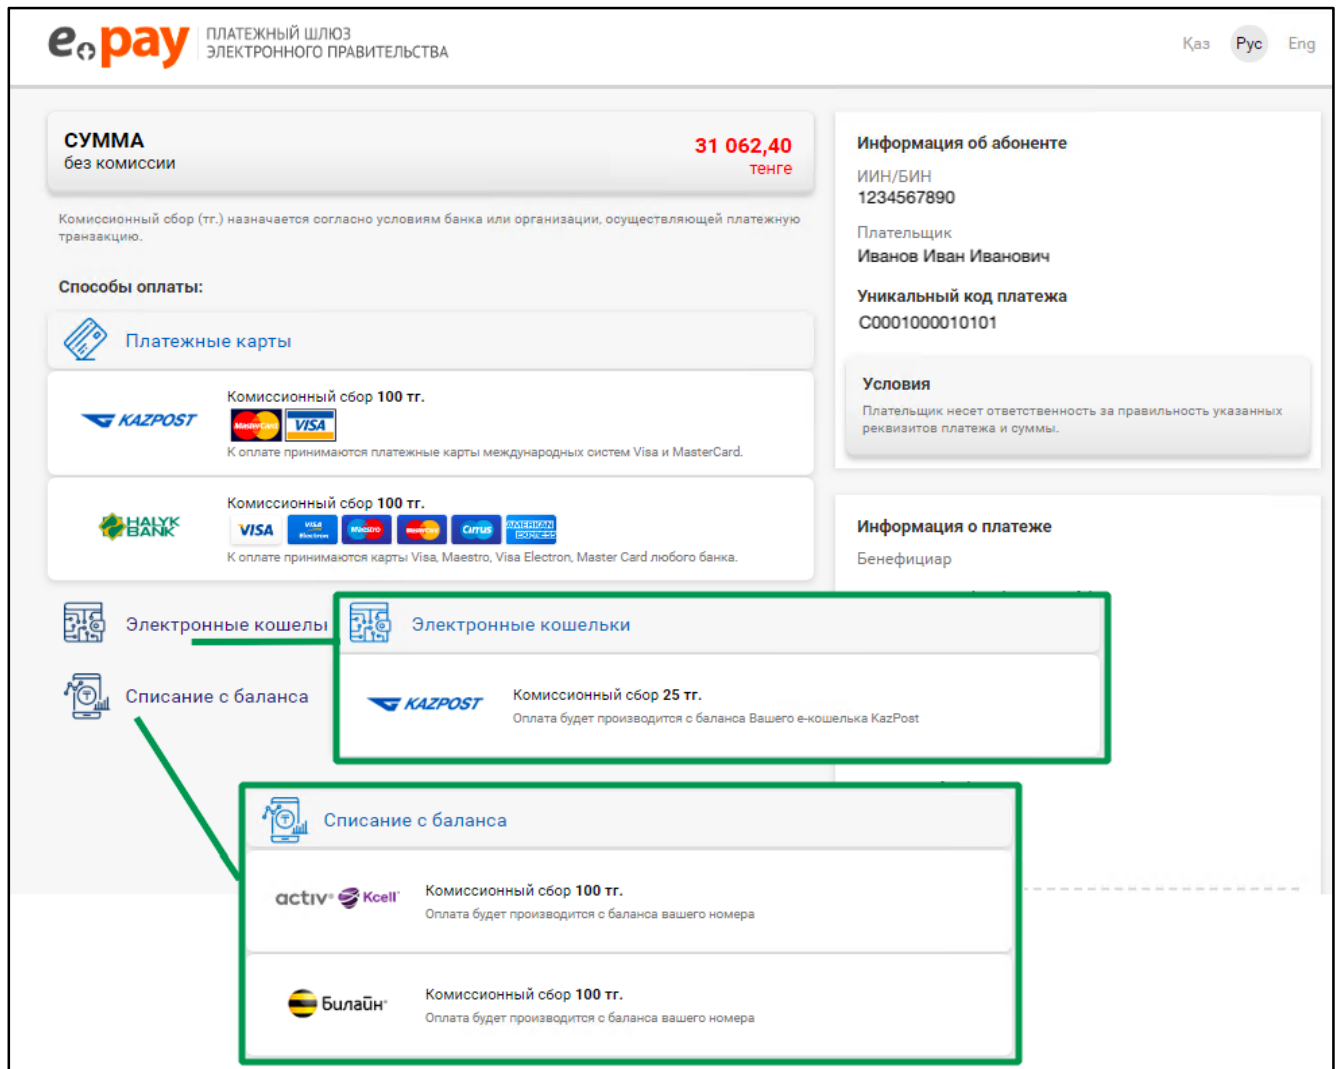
epay ПЛАТЕЖНЫЙ ШЛЮЗ ЭЛЕКТРОННОГО ПРАВИТЕЛЬСТВА

Қаз Рус Eng

СУММА
без комиссии

31 062,40
тенге

Комиссионный сбор (тг.) назначается согласно условиям банка или организации, осуществляющей платежную транзакцию.

Способы оплаты:

Платежные карты

KAZPOST
Комиссионный сбор 100 тг.
MasterCard VISA
К оплате принимаются платежные карты международных систем Visa и MasterCard.

HALYK BANK
Комиссионный сбор 100 тг.
VISA VISA Electron Maestro MasterCard Cirrus AMERICAN EXPRESS
К оплате принимаются карты Visa, Maestro, Visa Electron, Master Card любого банка.

Электронные кошельки

Списание с баланса

Информация об абоненте

ИИН/БИН
1234567890

Плательщик
Иванов Иван Иванович

Уникальный код платежа
C0001000010101

Условия
Плательщик несет ответственность за правильность указанных реквизитов платежа и суммы.

Информация о платеже
Бенефициар

Электронные кошельки

KAZPOST
Комиссионный сбор 25 тг.
Оплата будет производится с баланса Вашего е-кошелька KazPost

Списание с баланса

activ Kcell
Комиссионный сбор 100 тг.
Оплата будет производится с баланса вашего номера

Билайн
Комиссионный сбор 100 тг.
Оплата будет производится с баланса вашего номера